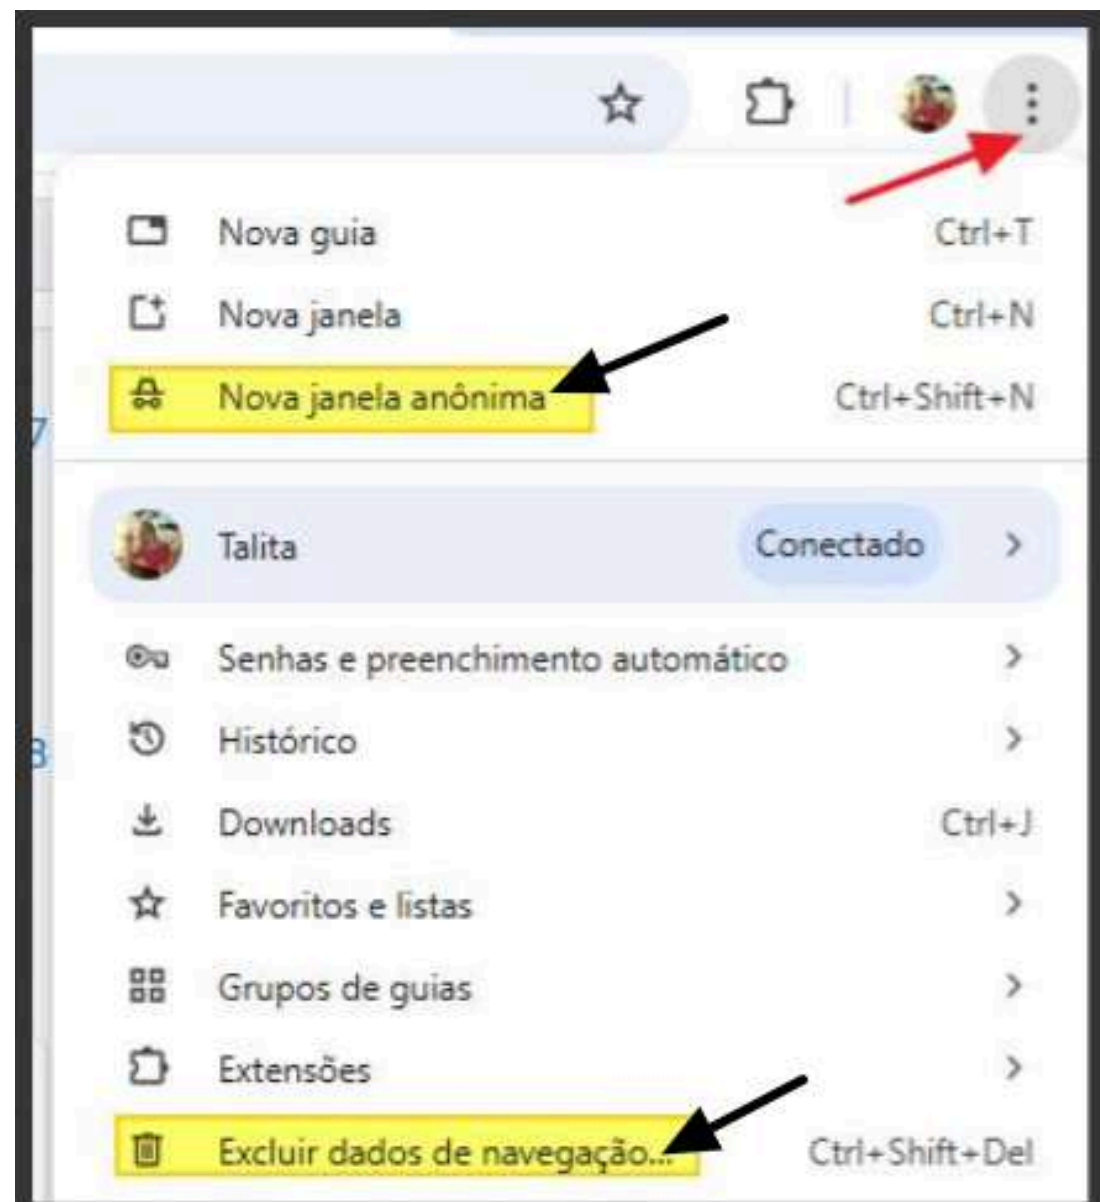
Nova guia Ctrl+T
Nova janela Ctrl+N
Nova janela anônima Ctrl+Shift+N

Talita Conectado

Senhas e preenchimento automático
Histórico
Downloads Ctrl+J
Favoritos e listas
Grupos de guias
Extensões
Excluir dados de navegação... Ctrl+Shift+Del